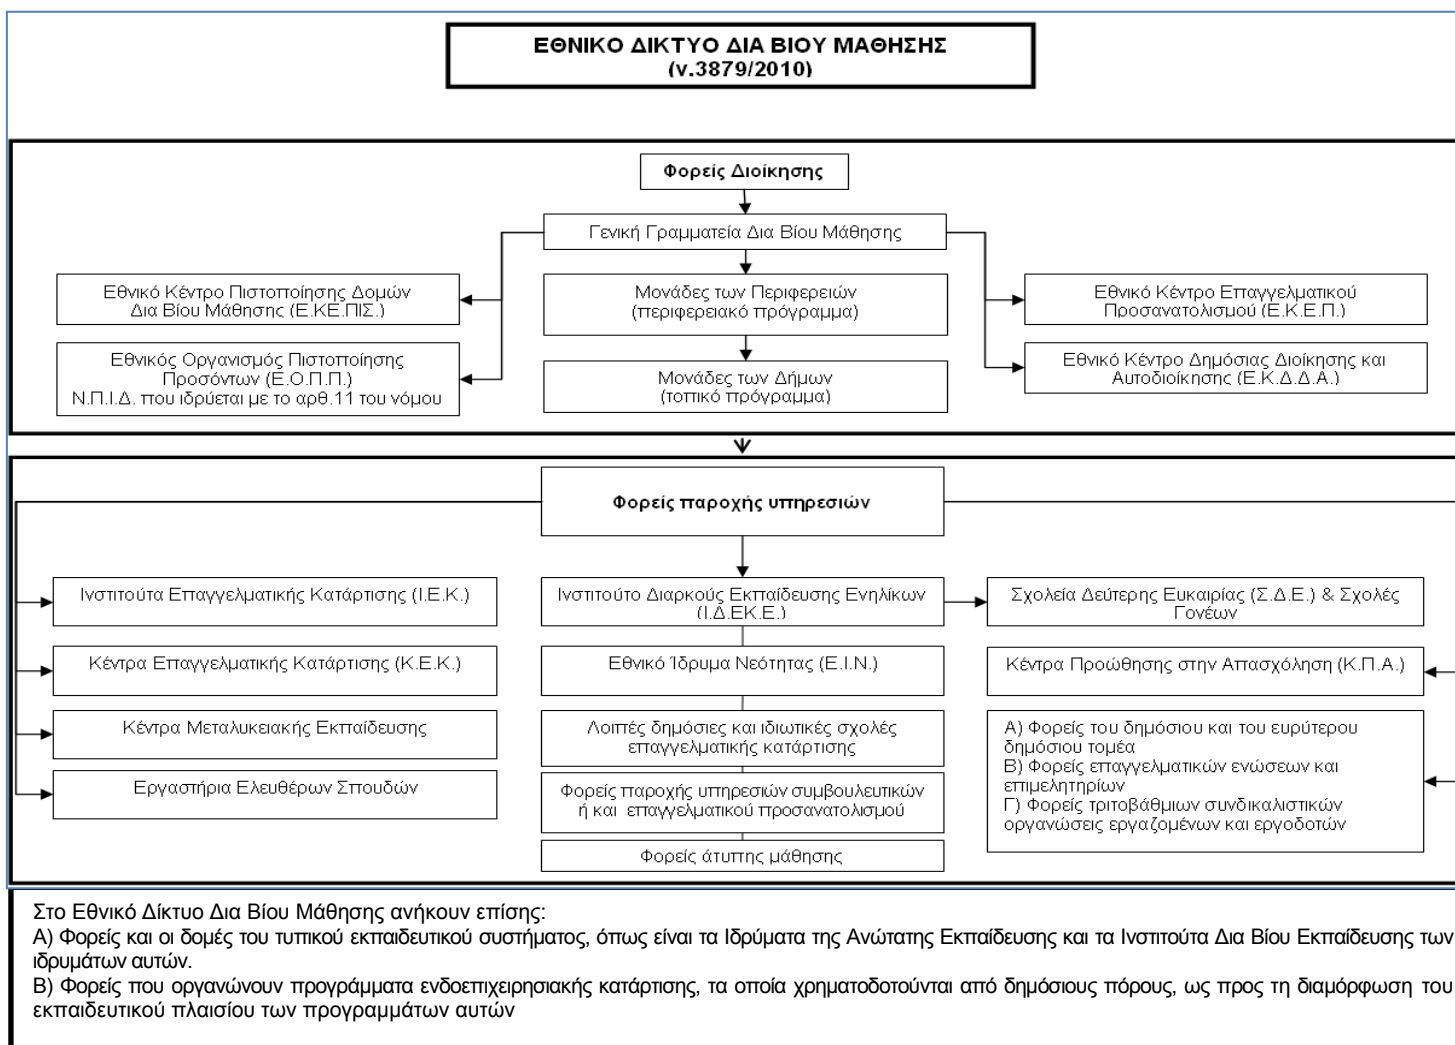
ΕΘΝΙΚΟ ΔΙΚΤΥΟ ΔΙΑ ΒΙΟΥ ΜΑΘΗΣΗΣ
(ν.3879/2010)

Φορείς Διοίκησης

Γενική Γραμματεία Δια Βίου Μάθησης

Εθνικό Κέντρο Πιστοποίησης Δομών Δια Βίου Μάθησης (Ε.ΚΕ.ΠΙΣ.)

Εθνικός Οργανισμός Πιστοποίησης Προσόντων (Ε.Ο.Π.Π.) Ν.Π.Ι.Δ. που ιδρύεται με το αρθ.11 του νόμου

Μονάδες των Περιφερειών (περιφερειακό πρόγραμμα)

Μονάδες των Δήμων (τοπικό πρόγραμμα)

Εθνικό Κέντρο Επαγγελματικού Προσανατολισμού (Ε.Κ.Ε.Π.)

Εθνικό Κέντρο Δημόσιας Διοίκησης και Αυτοδιοίκησης (Ε.Κ.Δ.Δ.Α.)

Φορείς παροχής υπηρεσιών

Ινστιτούτα Επαγγελματικής Κατάρτισης (Ι.Ε.Κ.)

Κέντρα Επαγγελματικής Κατάρτισης (Κ.Ε.Κ.)

Κέντρα Μεταλυκειακής Εκπαίδευσης

Εργαστήρια Ελευθέρων Σπουδών

Ινστιτούτο Διαρκούς Εκπαίδευσης Ενηλίκων (Ι.Δ.ΕΚ.Ε.)

Εθνικό Ίδρυμα Νεότητας (Ε.Ι.Ν.)

Λοιπές δημόσιες και ιδιωτικές σχολές επαγγελματικής κατάρτισης

Φορείς παροχής υπηρεσιών συμβουλευτικών ή και επαγγελματικού προσανατολισμού

Φορείς άτυπης μάθησης

Σχολεία Δεύτερης Ευκαιρίας (Σ.Δ.Ε.) & Σχολές Γονέων

Κέντρα Προώθησης στην Απασχόληση (Κ.Π.Α.)

Α) Φορείς του δημόσιου και του ευρύτερου δημόσιου τομέα
Β) Φορείς επαγγελματικών ενώσεων και επιμελητηρίων
Γ) Φορείς τριτοβάθμιων συνδικαλιστικών οργανώσεις εργαζομένων και εργοδοτών

Στο Εθνικό Δίκτυο Δια Βίου Μάθησης ανήκουν επίσης:
Α) Φορείς και οι δομές του τυπικού εκπαιδευτικού συστήματος, όπως είναι τα Ιδρύματα της Ανώτατης Εκπαίδευσης και τα Ινστιτούτα Δια Βίου Εκπαίδευσης των ιδρυμάτων αυτών.
Β) Φορείς που οργανώνουν προγράμματα ενδοεπιχειρησιακής κατάρτισης, τα οποία χρηματοδοτούνται από δημόσιους πόρους, ως προς τη διαμόρφωση του εκπαιδευτικού πλαισίου των προγραμμάτων αυτών